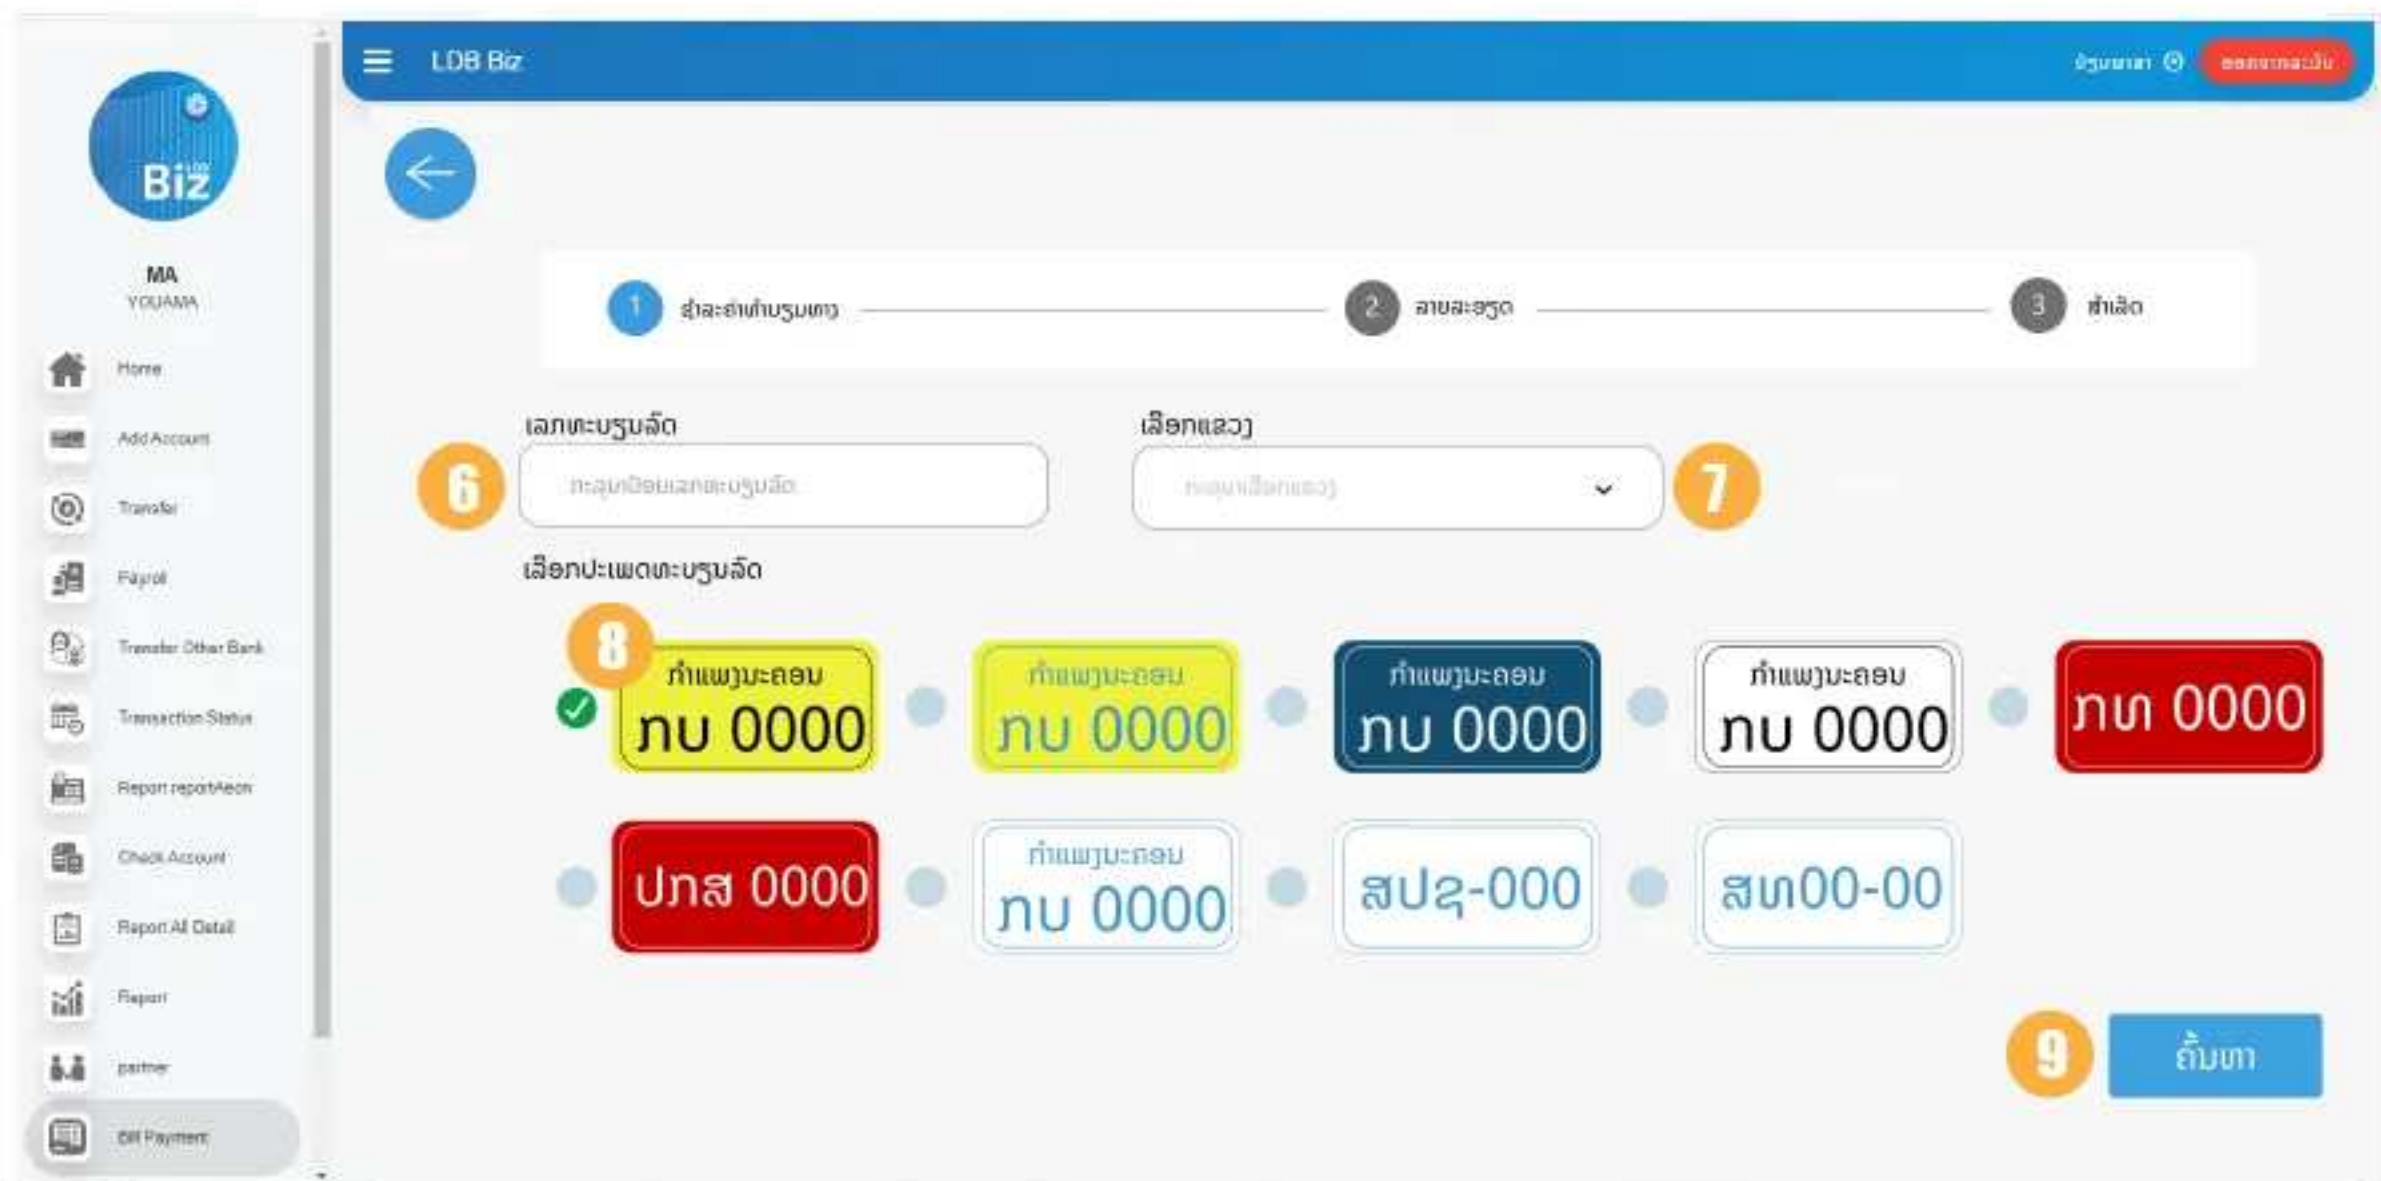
LDB Biz

ຢັ້ງຢືນຕົວຕົນ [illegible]

Biz

MA
YOUAMA

Home
Add Account
Transfer
Payroll
Transfer Other Bank
Transaction Status
Report reportAeon
Check Account
Report All Detail
Report
partner
Bill Payment

1 ຊຳລະຄ່າທຳນຽມທາງ
2 ລາຍລະອຽດ
3 ສຳເລັດ

ເລກທະບຽນລົດ
6
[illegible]

ເລືອກແຂວງ
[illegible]
7

ເລືອກປະເພດທະບຽນລົດ

8
ກຳແພງນະຄອນ
ກບ 0000

ກຳແພງນະຄອນ
ກບ 0000

ກຳແພງນະຄອນ
ກບ 0000

ກຳແພງນະຄອນ
ກບ 0000

ກທ 0000

ປກສ 0000

ກຳແພງນະຄອນ
ກບ 0000

ສປຊ-000

ສທ00-00

9
ຄົ້ນຫາ